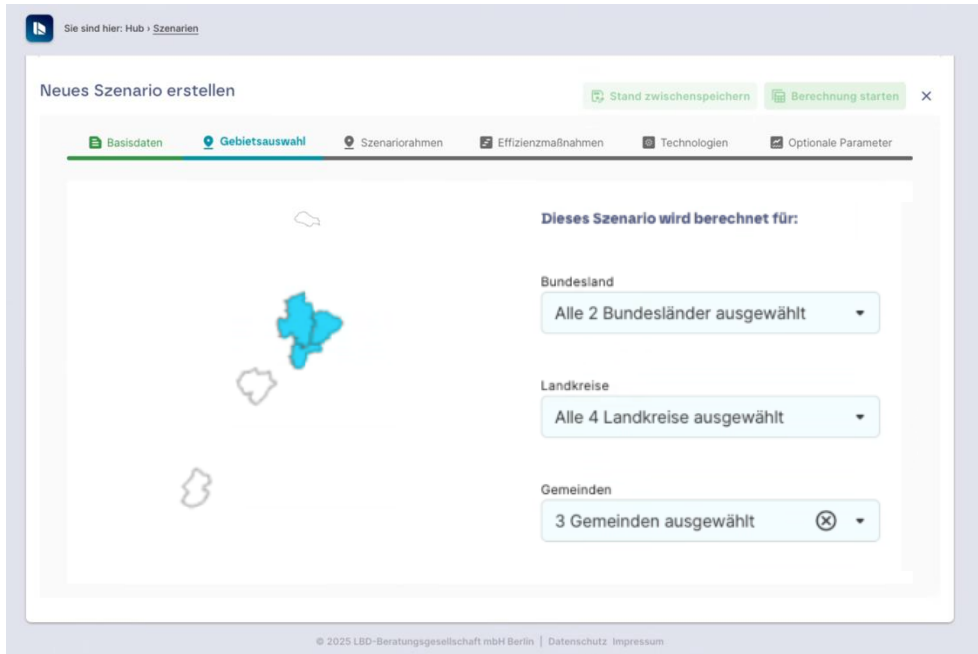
Sie sind hier: Hub › Szenarien

Neues Szenario erstellen

Stand zwischenspeichern

Berechnung starten

×

Basisdaten

Gebietsauswahl

Szenariorahmen

Effizienzmaßnahmen

Technologien

Optionale Parameter

Dieses Szenario wird berechnet für:

Bundesland

Alle 2 Bundesländer ausgewählt

Landkreise

Alle 4 Landkreise ausgewählt

Gemeinden

3 Gemeinden ausgewählt

© 2025 LBD-Beratungsgesellschaft mbH Berlin | Datenschutz Impressum